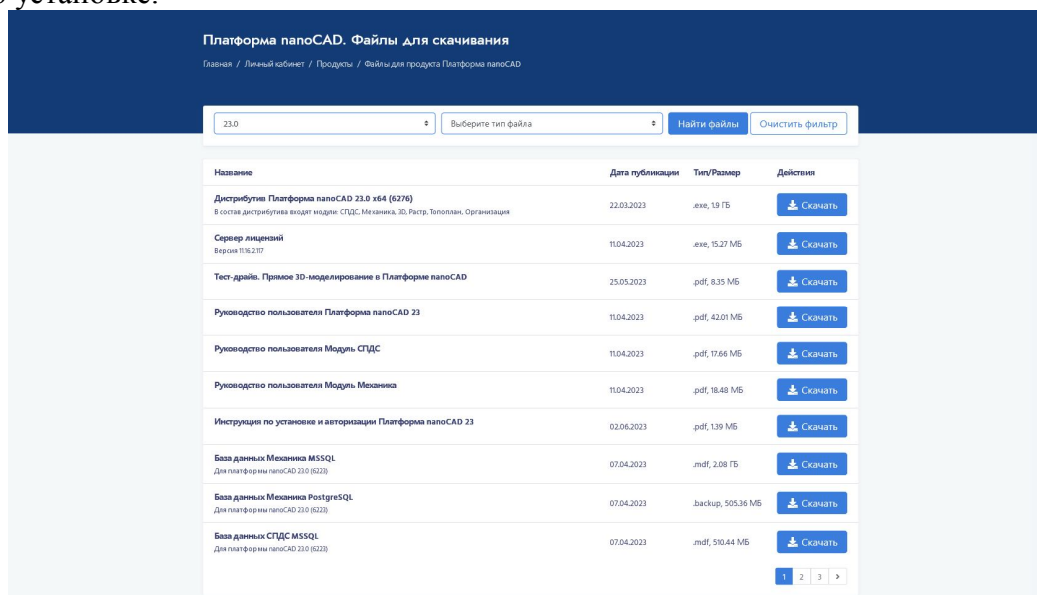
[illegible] установке.

Платформа nanoCAD. Файлы для скачивания

Главная / Личный кабинет / Продукты / Файлы для продукта Платформа nanoCAD

23.0 | Выберите тип файла | Найти файлы | Очистить фильтр

| Название | Дата публикации | Тип/Размер | Действия |
|---|---|---|---|
| Дистрибутив Платформа nanoCAD 23.0 x64 (6276) В состав дистрибутива входят модули: СПДС, Механика, 3D, Растр, Топоплан, Организация | 22.03.2023 | .exe, 1.9 ГБ | Скачать |
| Сервер лицензий Версия 11.16.2117 | 11.04.2023 | .exe, 15.27 МБ | Скачать |
| Тест-драйв. Прямое 3D-моделирование в Платформе nanoCAD | 25.05.2023 | .pdf, 8.35 МБ | Скачать |
| Руководство пользователя Платформа nanoCAD 23 | 11.04.2023 | .pdf, 42.01 МБ | Скачать |
| Руководство пользователя Модуль СПДС | 11.04.2023 | .pdf, 17.66 МБ | Скачать |
| Руководство пользователя Модуль Механика | 11.04.2023 | .pdf, 18.48 МБ | Скачать |
| Инструкция по установке и авторизации Платформа nanoCAD 23 | 02.06.2023 | .pdf, 1.39 МБ | Скачать |
| База данных Механика MSSQL Для платформы nanoCAD 23.0 (6223) | 07.04.2023 | .mdf, 2.08 ГБ | Скачать |
| База данных Механика PostgreSQL Для платформы nanoCAD 23.0 (6223) | 07.04.2023 | .backup, 505.36 МБ | Скачать |
| База данных СПДС MSSQL Для платформы nanoCAD 23.0 (6223) | 07.04.2023 | .mdf, 510.44 МБ | Скачать |

1 2 3 >